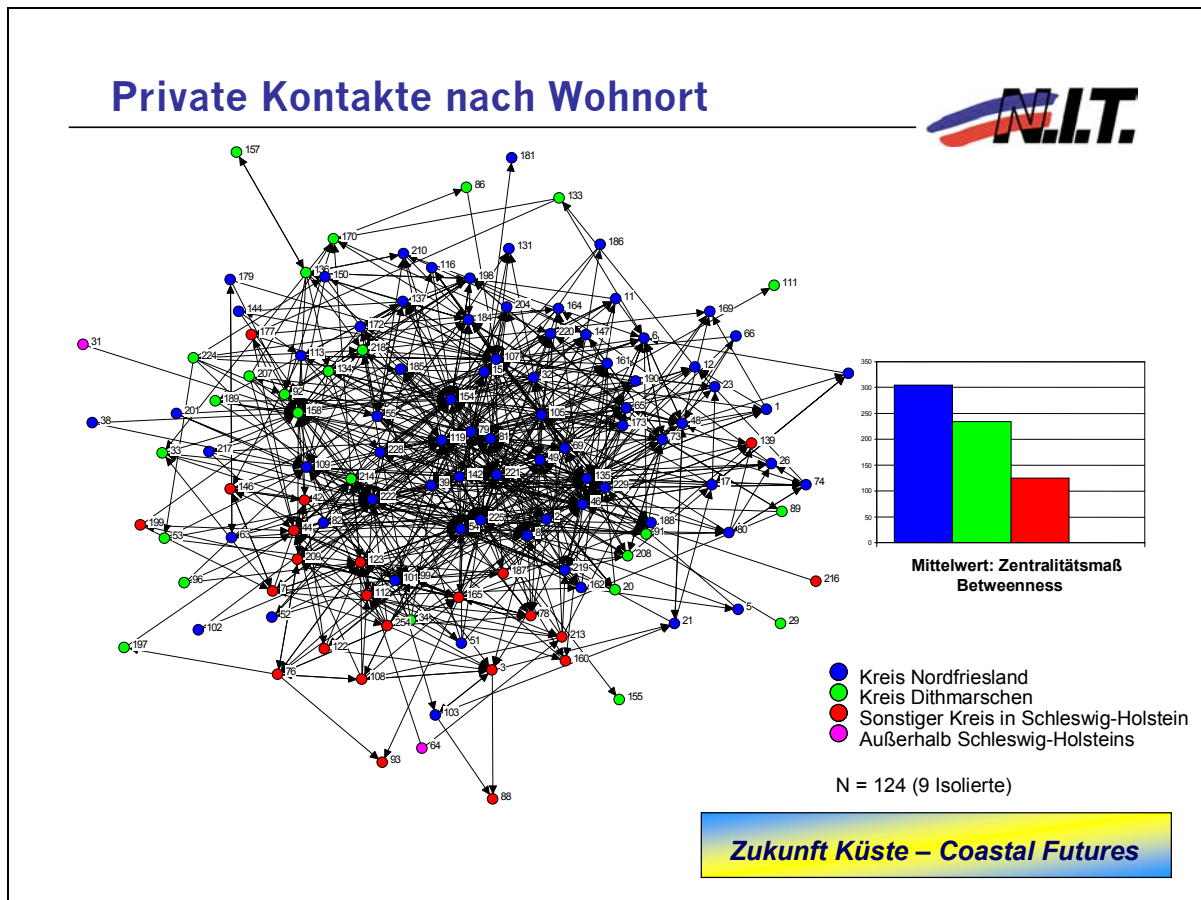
Private Kontakte nach Wohnort

N.I.T.

157 181 86 133 170 131 186 210 116 198 179 150 111 144 137 204 164 11 169 177 172 184 220 147 6 66 31 224 188 113 107 161 12 207 134 185 151 190 23 189 201 152 158 154 105 165 1 38 155 119 179 173 46 139 217 33 228 69 73 26 109 214 142 221 49 135 74 146 142 39 222 229 46 17 89 199 153 163 82 225 188 80 91 209 129 208 296 101 199 187 219 162 20 216 112 165 178 5 52 102 254 134 51 213 21 29 197 122 160 76 108 3 155 103 64 93 88

| 350 |
| 300 |
| 250 |
| 200 |
| 150 |
| 100 |
| 50 |
| 0 |

Mittelwert: Zentralitätsmaß Betweenness

Kreis Nordfriesland
Kreis Dithmarschen
Sonstiger Kreis in Schleswig-Holstein
Außerhalb Schleswig-Holsteins

N = 124 (9 Isolierte)

Zukunft Küste – Coastal Futures